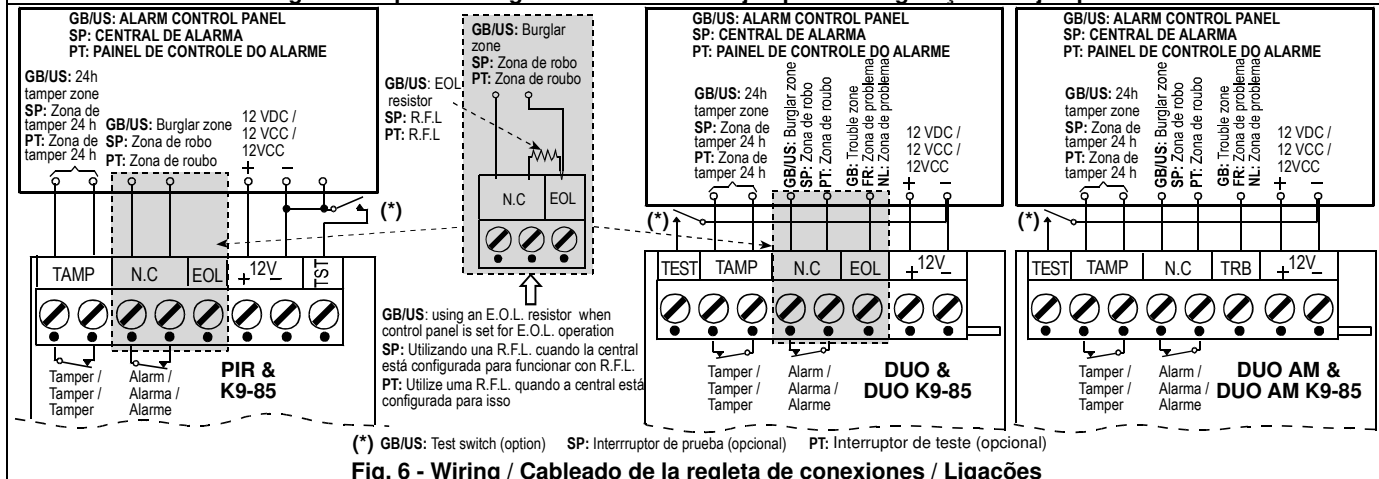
GB/US: ALARM CONTROL PANEL
SP: CENTRAL DE ALARMA
PT: PAINEL DE CONTROLE DO ALARME

GB/US: 24h tamper zone
SP: Zona de tamper 24 h
PT: Zona de tamper 24 h

GB/US: Burglar zone
SP: Zona de robo
PT: Zona de roubo

12 VDC / 12 VCC / 12VCC
+ −

(*)

TAMP N.C EOL +12V− TST

Tamper / Tamper / Tamper
Alarm / Alarma / Alarme

PIR & K9-85

GB/US: Burglar zone
SP: Zona de robo
PT: Zona de roubo

GB/US: EOL resistor
SP: R.F.L
PT: R.F.L

N.C EOL

GB/US: using an E.O.L. resistor when control panel is set for E.O.L. operation
SP: Utilizando una R.F.L. cuando la central está configurada para funcionar con R.F.L.
PT: Utilize uma R.F.L. quando a central está configurada para isso

GB/US: ALARM CONTROL PANEL
SP: CENTRAL DE ALARMA
PT: PAINEL DE CONTROLE DO ALARME

GB/US: 24h tamper zone
SP: Zona de tamper 24 h
PT: Zona de tamper 24 h

GB/US: Burglar zone
SP: Zona de robo
PT: Zona de roubo

GB: Trouble zone
FR: Zona de problema
NL: Zona de problema

12 VDC / 12 VCC / 12VCC
+ −

(*)

TEST TAMP N.C EOL +12V−

Tamper / Tamper / Tamper
Alarm / Alarma / Alarme

DUO & DUO K9-85

GB/US: ALARM CONTROL PANEL
SP: CENTRAL DE ALARMA
PT: PAINEL DE CONTROLE DO ALARME

GB/US: 24h tamper zone
SP: Zona de tamper 24 h
PT: Zona de tamper 24 h

GB/US: Burglar zone
SP: Zona de robo
PT: Zona de roubo

GB: Trouble zone
FR: Zona de problema
NL: Zona de problema

12 VDC / 12 VCC / 12VCC
+ −

(*)

TEST TAMP N.C TRB +12V−

Tamper / Tamper / Tamper
Alarm / Alarma / Alarme

DUO AM & DUO AM K9-85

(*) GB/US: Test switch (option) SP: Interrruptor de prueba (opcional) PT: Interruptor de teste (opcional)

Fig. 6 - Wiring / Cableado de la regleta de conexiones / Ligações